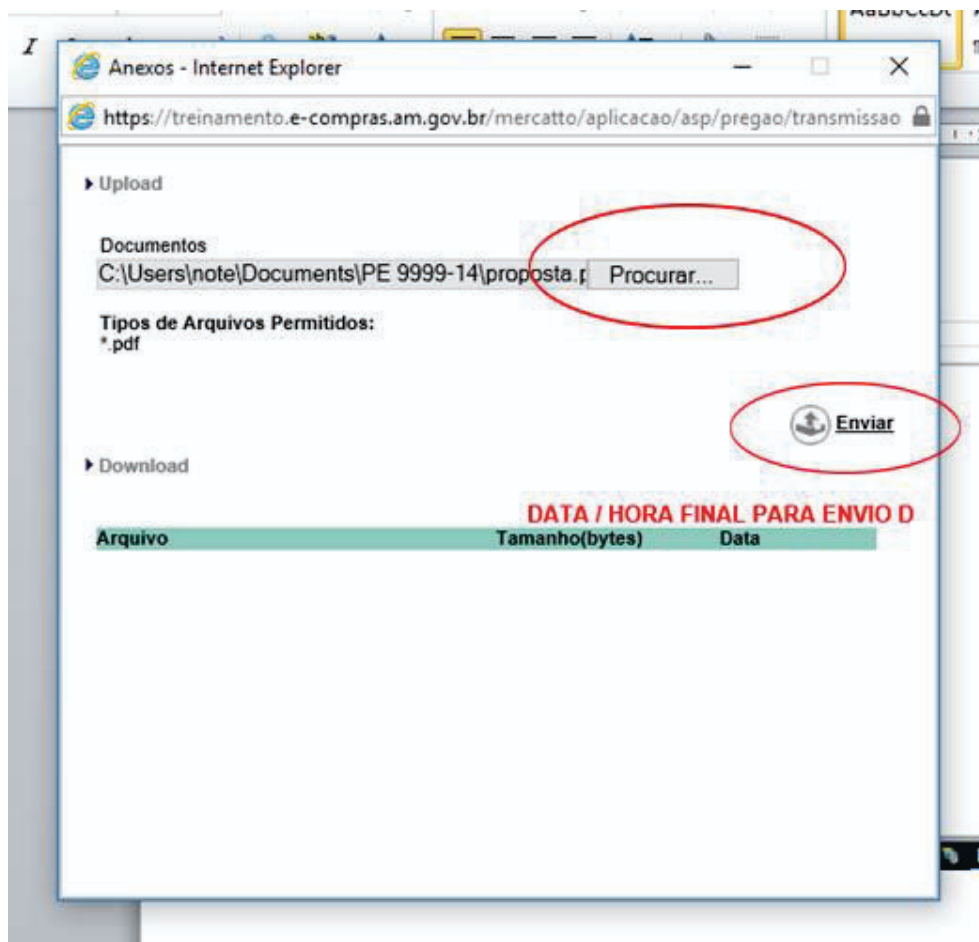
Anexos - Internet Explorer

https://treinamento.e-compras.am.gov.br/mercatto/aplicacao/asp/pregao/transmissao

Upload

Documentos

C:\Users\note\Documents\PE 9999-14\proposta.p

Procurar...

Tipos de Arquivos Permitidos:
*.pdf

Enviar

Download

DATA / HORA FINAL PARA ENVIO D

| Arquivo | Tamanho(bytes) | Data |
|---|---|---|